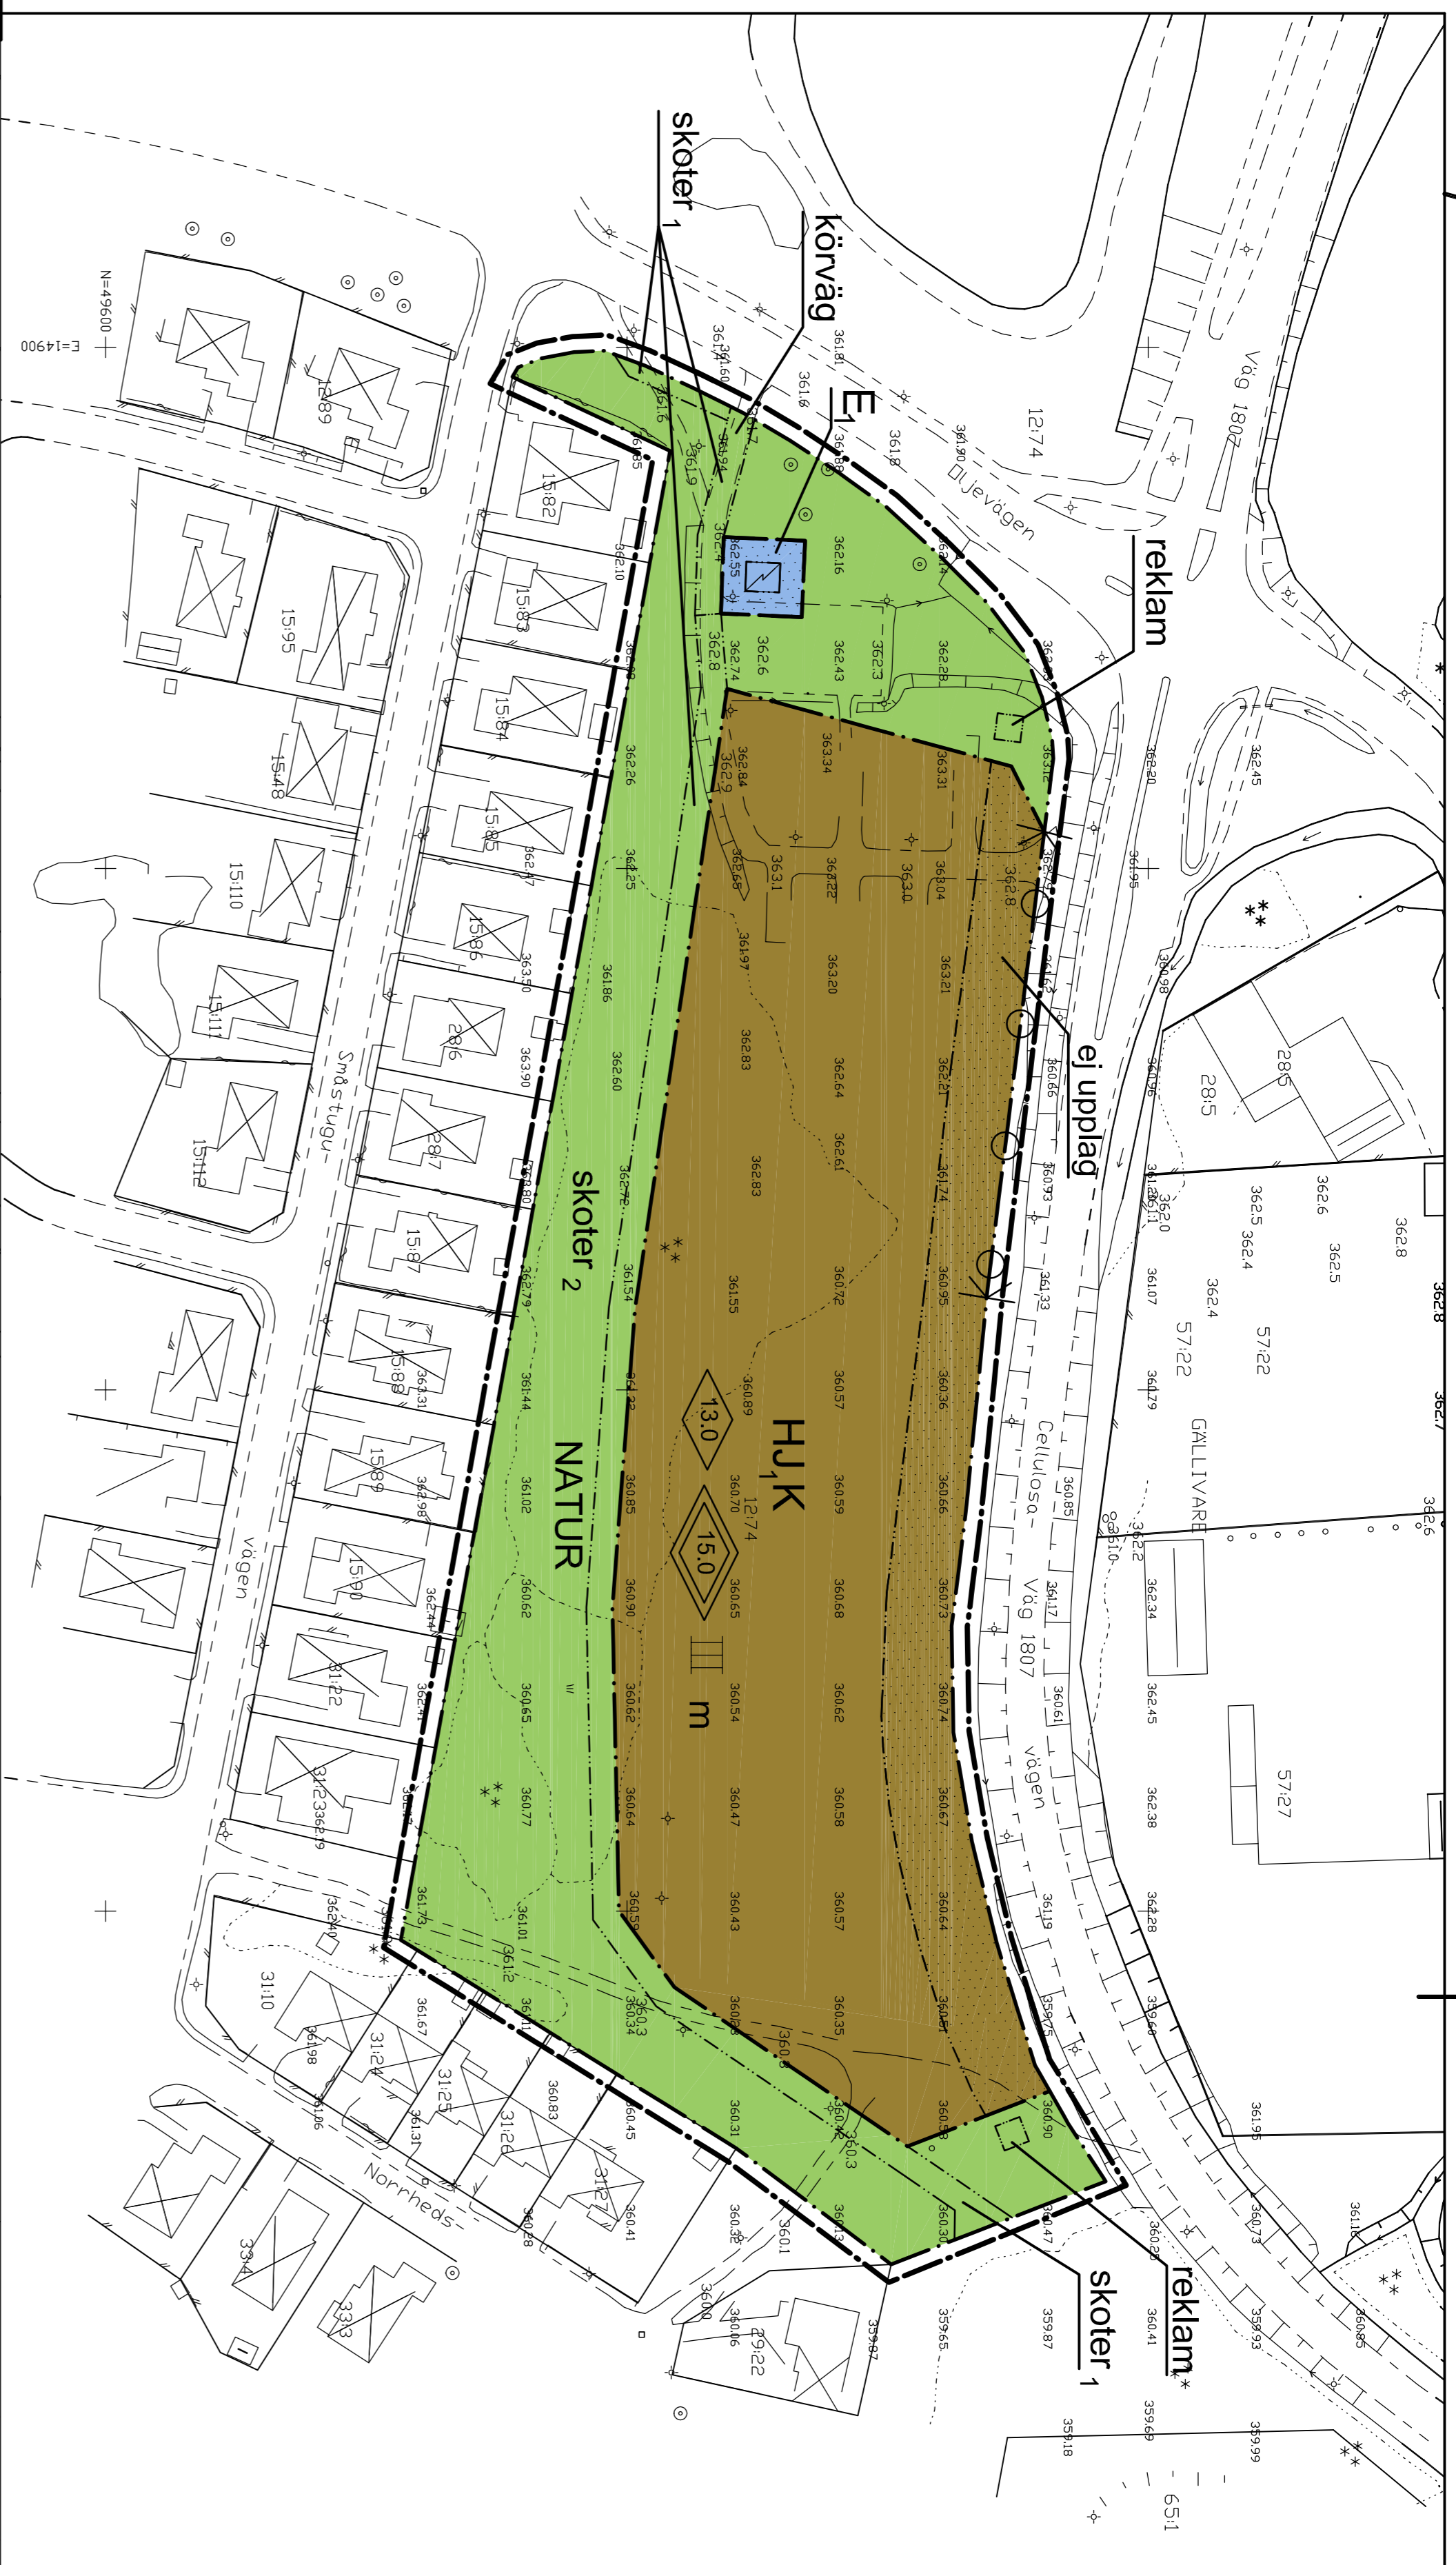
skoter 1
körväg
E1
reklam
ej upplag
HJ1K
13.0
15.0
III
m
12:74
skoter 2
NATUR
skoter 1
reklam
Väg 1807
Ljevägen
Cellulosa-
Väg 1807
vägen
Småstugu-
vägen
Norrheds
GÄLLIVARE
N=49600
E=14900
12:89
15:82
15:83
15:84
15:85
15:86
15:87
15:88
15:89
15:90
15:95
15:48
15:110
15:111
15:112
28:6
28:7
28:5
28:5
31:22
31:23
31:10
31:24
31:25
31:26
31:27
33:4
33:3
29:22
57:22
57:22
57:27
65:1